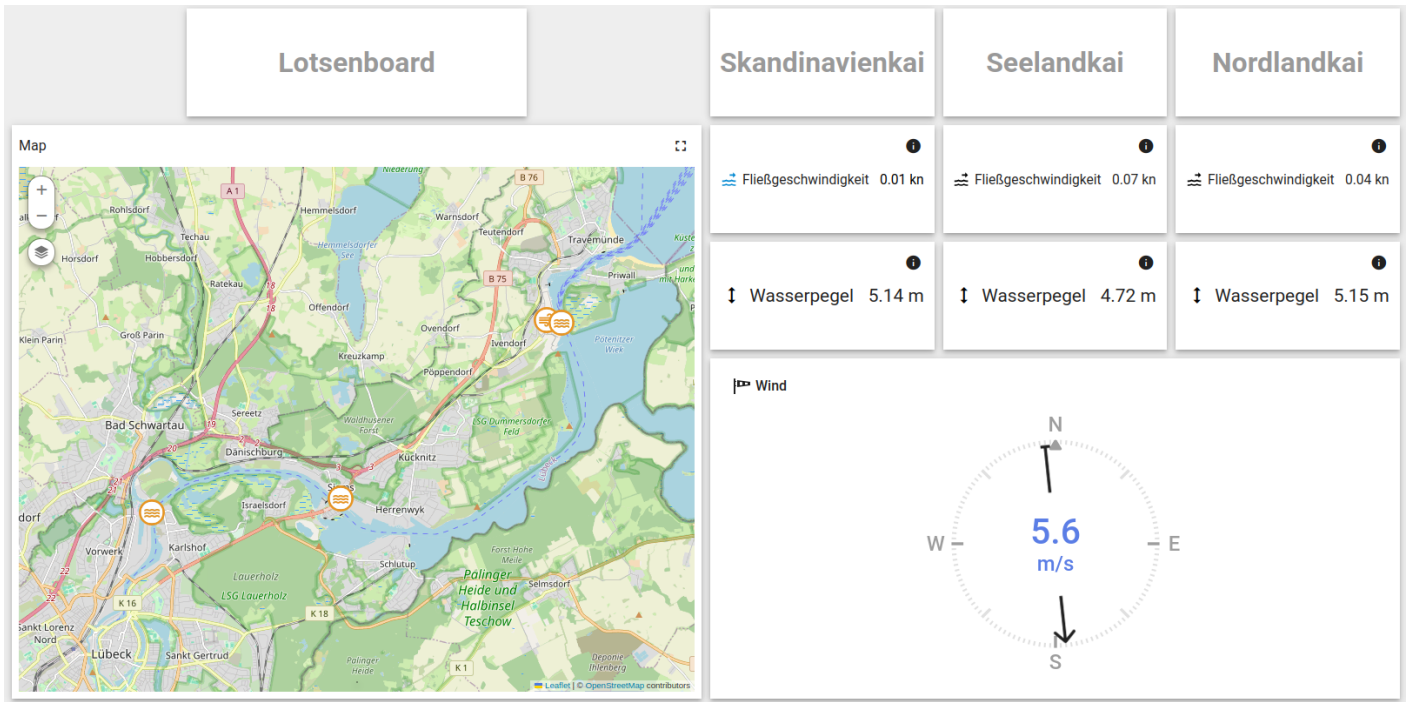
Lotsenboard

Skandinavienkai

Seelandkai

Nordlandkai

Map

+
−

Niederung
A 1
B 76
Rohlsdorf
Hemmelsdorf
Warnsdorf
Techau
Teutendorf
Travemünde
Horsdorf
Hobbersdorf
Hemmelsdorfer See
Priwall
Ratekau
B 75
18
Offendorf
Ovendorf
Klein Parin
Groß Parin
Ivendorf
Pötenitzer Wiek
Kreuzkamp
Pöppendorf
Sereetz
Waldhusener Forst
LSG Dummersdorfer Feld
Bad Schwartau
19
20
Dänischburg
Kücknitz
Israelsdorf
Herrenwyk
dorf
Vorwerk
Karlshof
Schlutup
Forst Hohe Meile
Selmsdorf
Lauerholz
LSG Lauerholz
Palinger Heide und Halbinsel Teschow
K 16
K 18
Sankt Lorenz Nord
Lübeck
Sankt Gertrud
Palinger Heide
K 1
Deponie Ihlenberg
Leaflet | © OpenStreetMap contributors

Fließgeschwindigkeit 0.01 kn

Fließgeschwindigkeit 0.07 kn

Fließgeschwindigkeit 0.04 kn

Wasserpegel 5.14 m

Wasserpegel 4.72 m

Wasserpegel 5.15 m

Wind

N
W
E
S
5.6
m/s